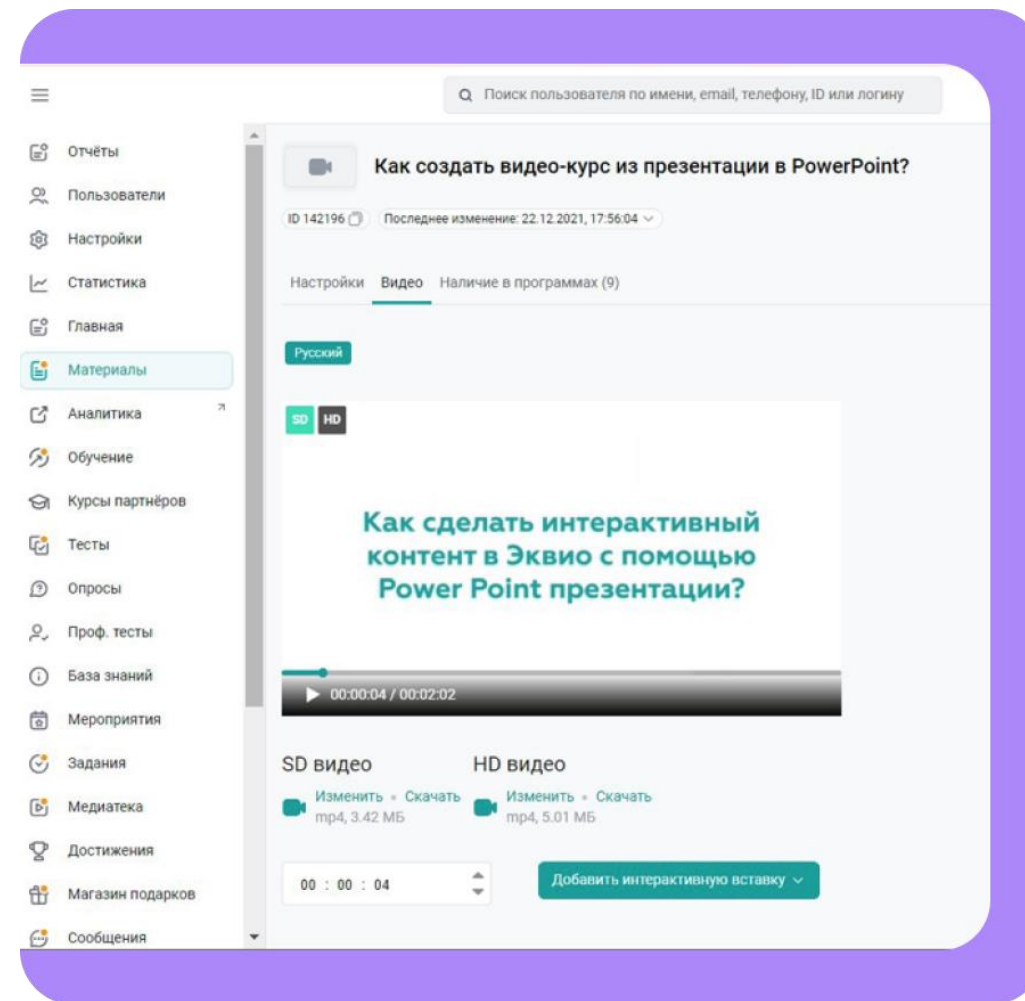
Поиск пользователя по имени, email, телефону, ID или логину

Отчёты
Пользователи
Настройки
Статистика
Главная
Материалы
Аналитика
Обучение
Курсы партнёров
Тесты
Опросы
Проф. тесты
База знаний
Мероприятия
Задания
Медиатека
Достижения
Магазин подарков
Сообщения

Как создать видео-курс из презентации в PowerPoint?

ID 142196 Последнее изменение: 22.12.2021, 17:56:04

Настройки Видео Наличие в программах (9)

Русский

SD HD

Как сделать интерактивный контент в Эквио с помощью Power Point презентации?

00:00:04 / 00:02:02

SD видео
Изменить • Скачать
mp4, 3.42 МБ

HD видео
Изменить • Скачать
mp4, 5.01 МБ

00 : 00 : 04

Добавить интерактивную вставку